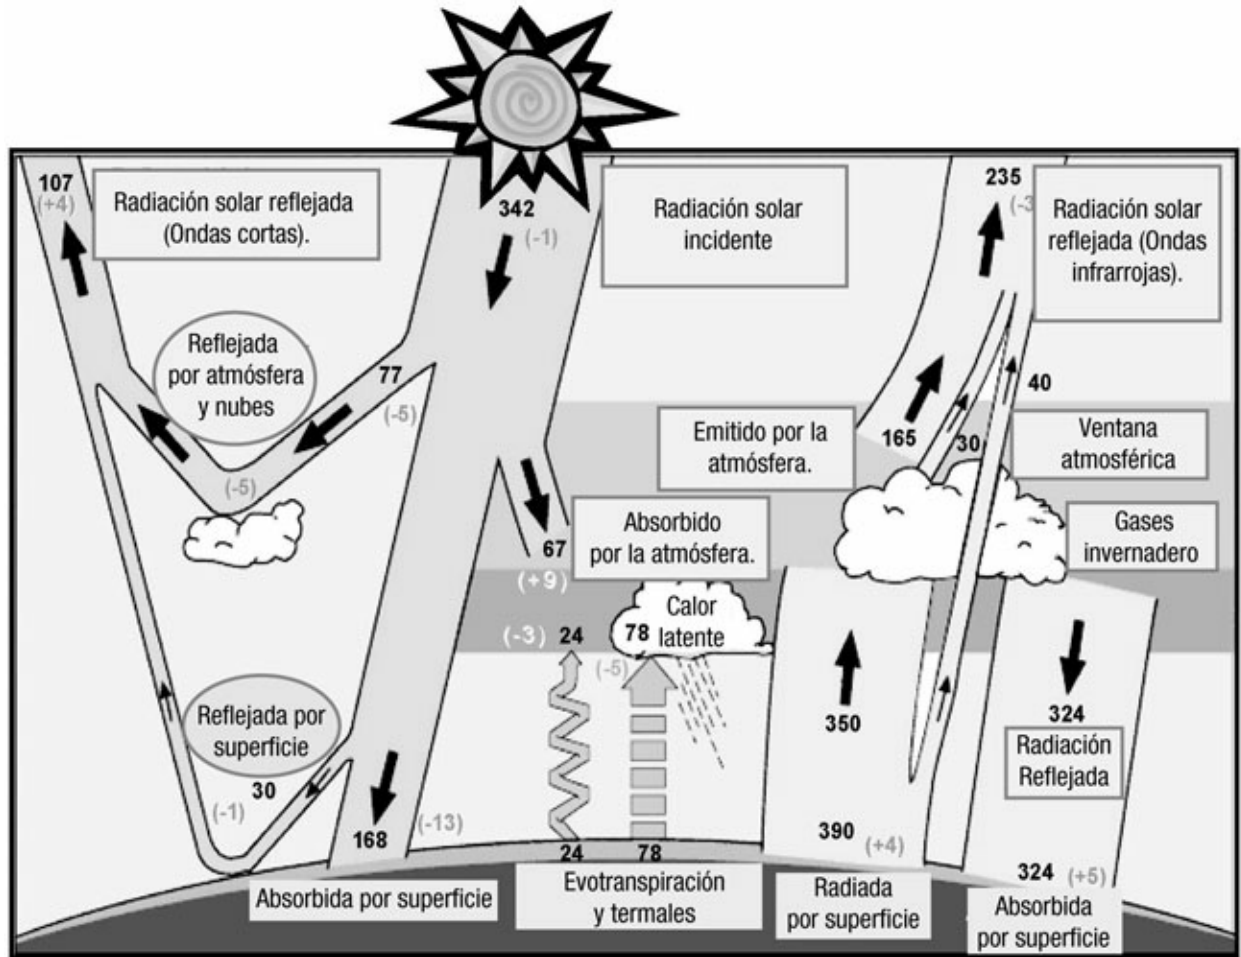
107
(+4)

Radiación solar reflejada (Ondas cortas).

342
(-1)

Radiación solar incidente

235
(-3

Radiación solar reflejada (Ondas infrarrojas).

Reflejada por atmósfera y nubes

77
(-5)

(-5)

40

Emitido por la atmósfera.

165

30

Ventana atmosférica

67

Absorbido por la atmósfera.

Gases invernadero

(+9)

Calor latente

(-3) 24

78

(-5)

350

324

Radiación Reflejada

Reflejada por superficie

30

(-1)

168

(-13)

24

78

390 (+4)

324 (+5)

Absorbida por superficie

Evotranspiración y termales

Radiada por superficie

Absorbida por superficie